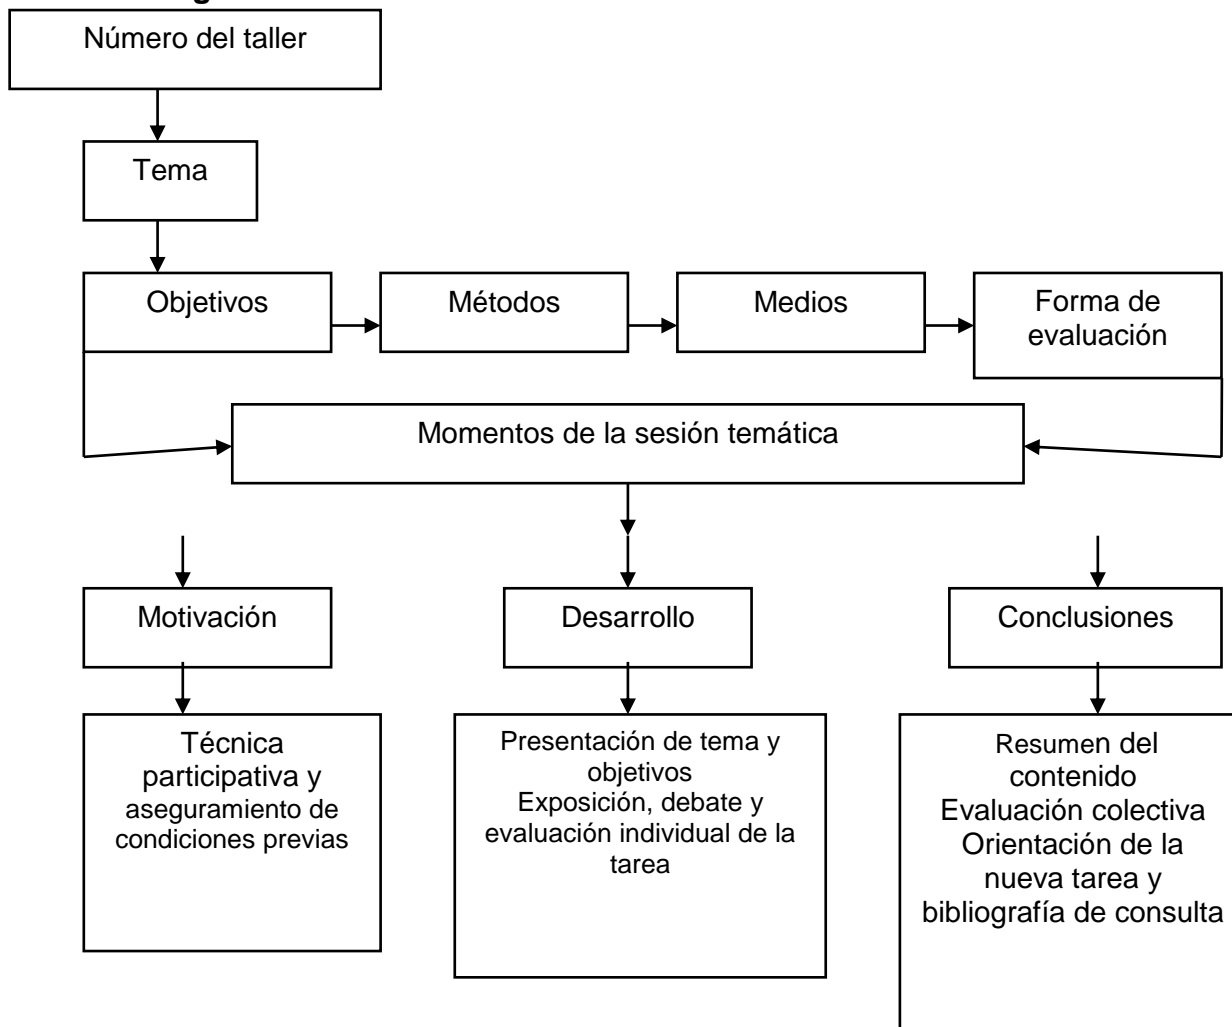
Número del taller

Tema

Objetivos

Métodos

Medios

Forma de evaluación

Momentos de la sesión temática

Motivación

Desarrollo

Conclusiones

Técnica participativa y aseguramiento de condiciones previas

Presentación de tema y objetivos
Exposición, debate y evaluación individual de la tarea

Resumen del contenido
Evaluación colectiva
Orientación de la nueva tarea y bibliografía de consulta